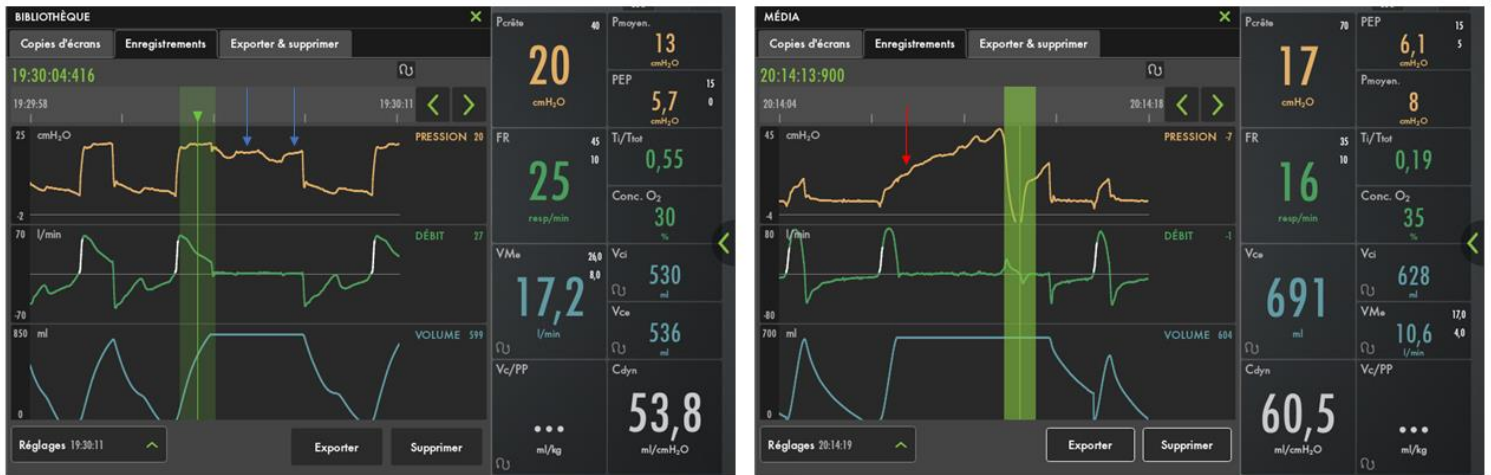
BIBLIOTHÈQUE

Copies d'écrans | Enregistrements | Exporter & supprimer

19:30:04:416

19:29:58 19:30:11

25 cmH$_2$O PRESSION 20

-2

70 l/min DÉBIT 27

-70

850 ml VOLUME 599

0

Réglages 19:30:11

Exporter Supprimer

Pcrête 40
20
cmH$_2$O

Pmoyen.
13
cmH$_2$O

PEP 15
5,7 0
cmH$_2$O

FR 45
10
25
resp/min

Ti/Ttot
0,55

Conc. O$_2$
30
%

VMe 26,0
8,0
17,2
l/min

Vci
530
ml

Vce
536
ml

Vc/PP
...
ml/kg

Cdyn
53,8
ml/cmH$_2$O

MÉDIA

Copies d'écrans | Enregistrements | Exporter & supprimer

20:14:13:900

20:14:04 20:14:18

45 cmH$_2$O PRESSION -7

-4

80 l/min DÉBIT -1

-80

700 ml VOLUME 604

0

Réglages 20:14:19

Exporter Supprimer

Pcrête 70
17
cmH$_2$O

PEP 15
6,1 5
cmH$_2$O

Pmoyen.
8
cmH$_2$O

FR 35
10
16
resp/min

Ti/Ttot
0,19

Conc. O$_2$
35
%

Vce
691
ml

Vci
628
ml

VMe 17,0
4,0
10,6
l/min

Cdyn
60,5
ml/cmH$_2$O

Vc/PP
...
ml/kg